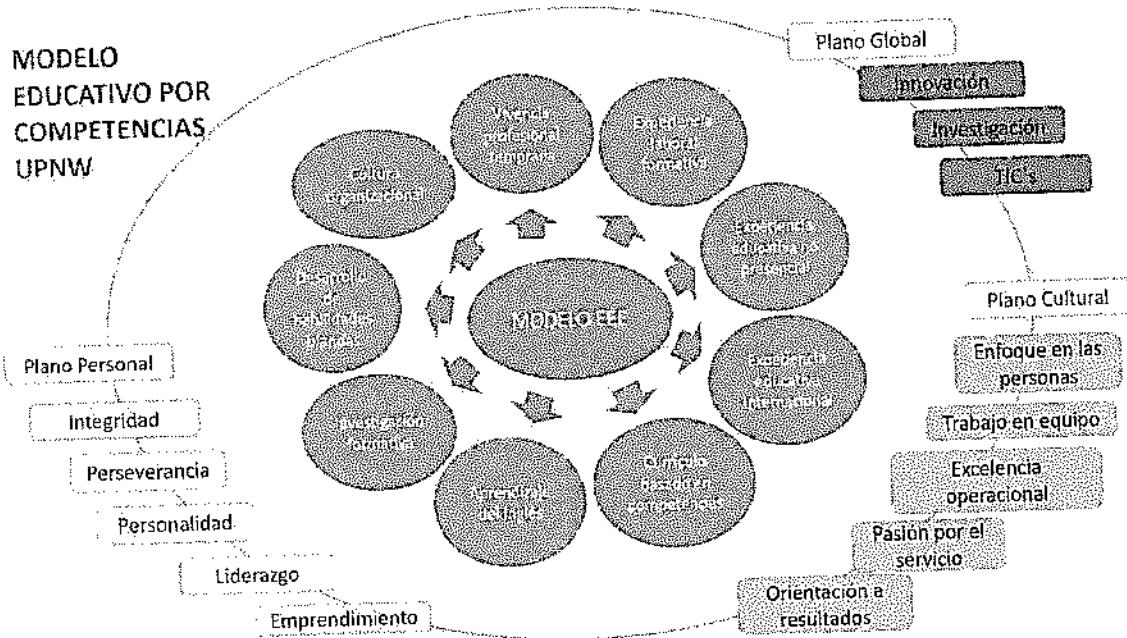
MODELO EDUCATIVO POR COMPETENCIAS UPNW

Plano Global
Innovación
Investigación
TIC's

Vivencia profesional temprana
Experiencia laboral formativa
Excelencia educativa presencial
Excelencia educativa internacional
Currículo basado en competencias
Aprendizaje del inglés
Investigación formativa
Desarrollo de habilidades blandas
Cultura organizacional

MODELO EEE

Plano Cultural
Enfoque en las personas
Trabajo en equipo
Excelencia operacional
Pasión por el servicio
Orientación a resultados

Plano Personal
Integridad
Perseverancia
Personalidad
Liderazgo
Emprendimiento